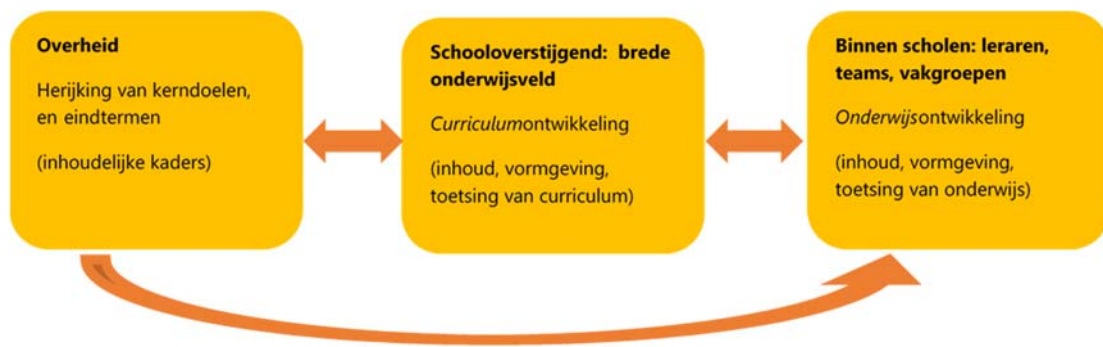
Overheid

Herijking van kerndoelen, en eindtermen

(inhoudelijke kaders)

Schooloverstijgend: brede onderwijsveld

Curriculumontwikkeling

(inhoud, vormgeving, toetsing van curriculum)

Binnen scholen: leraren, teams, vakgroepen

Onderwijsontwikkeling

(inhoud, vormgeving, toetsing van onderwijs)